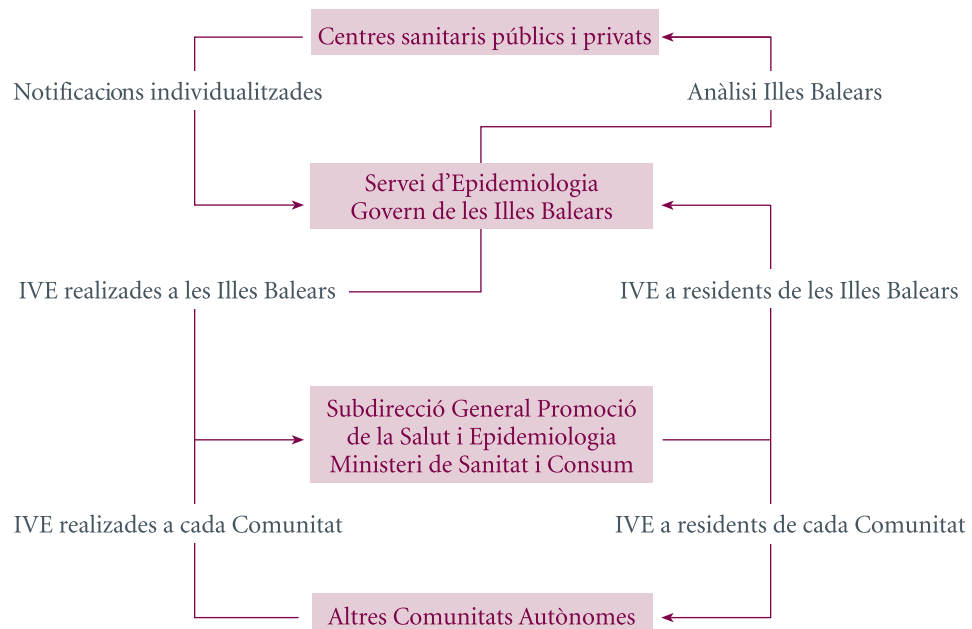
Centres sanitaris públics i privats

Notificacions individualitzades

Anàlisi Illes Balears

Servei d'Epidemiologia
Govern de les Illes Balears

IVE realizades a les Illes Balears

IVE a residents de les Illes Balears

Subdirecció General Promoció
de la Salut i Epidemiologia
Ministeri de Sanitat i Consum

IVE realizades a cada Comunitat

IVE a residents de cada Comunitat

Altres Comunitats Autònomes